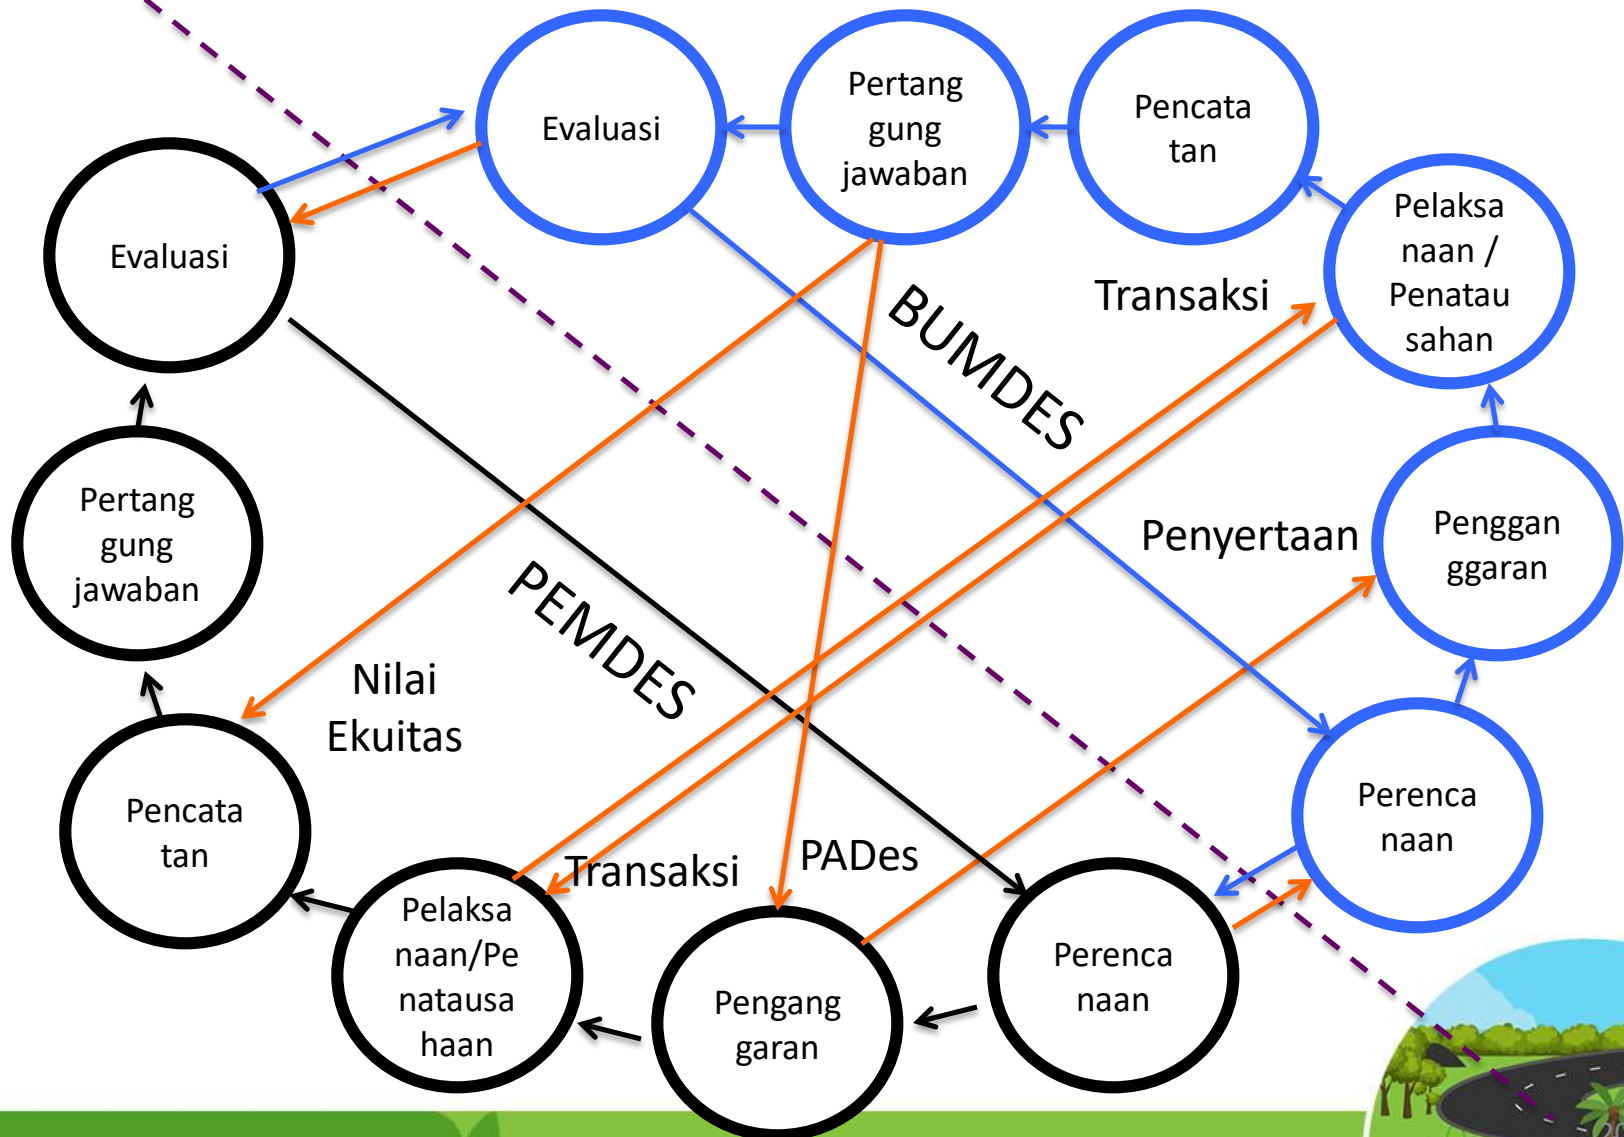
Evaluasi

Pertanggung jawaban

Pencatatan

Evaluasi

Pelaksanaan / Penatausahan

Transaksi

BUMDES

Penyertaan

Pengganggaran

Pertanggung jawaban

PEMDES

Nilai Ekuitas

Perencanaan

Pencatatan

Transaksi

PADes

Pelaksanaan/Penatausahaan

Penganggaran

Perencanaan